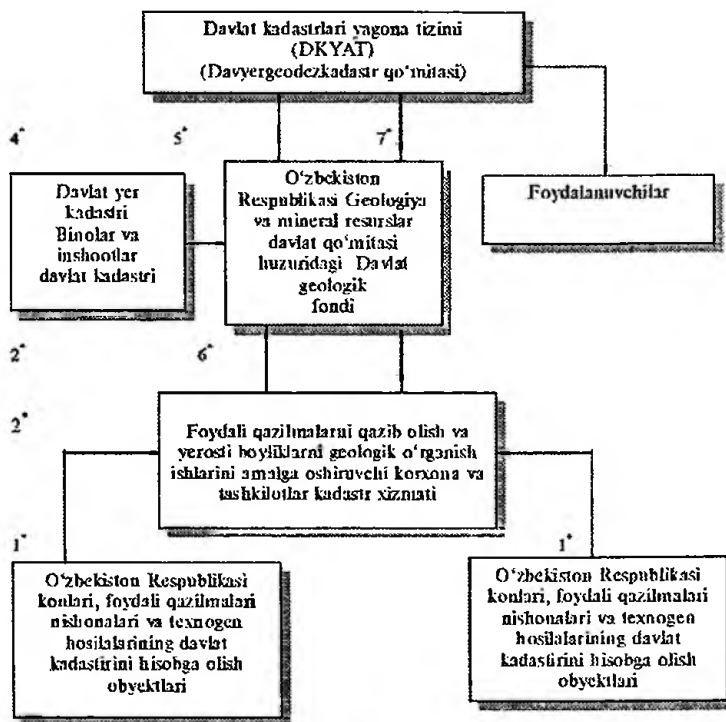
Davlat kadastrlari yagona tizimi
(DKYAT)
(Davyergeodezkadastr qo'mitasi)

4*

5*

7*

Davlat yer kadastri Binolar va inshootlar davlat kadastri

O'zbekiston Respublikasi Geologiya va mineral resurslar davlat qo'mitasi huzuridagi Davlat geologik fondi

Foydalanuvchilar

2*

6*

2*

Foydali qazilmalarni qazib olish va yerosti boyliklarni geologik o'rganish ishlarini amalga oshiruvchi korxona va tashkilotlar kadastr xizmati

1*

1*

O'zbekiston Respublikasi konlari, foydali qazilmalari nishonalari va texnogen hosilalarining davlat kadastrini hisobga olish obyektlari

O'zbekiston Respublikasi konlari, foydali qazilmalari nishonalari va texnogen hosilalarining davlat kadastrini hisobga olish obyektlari